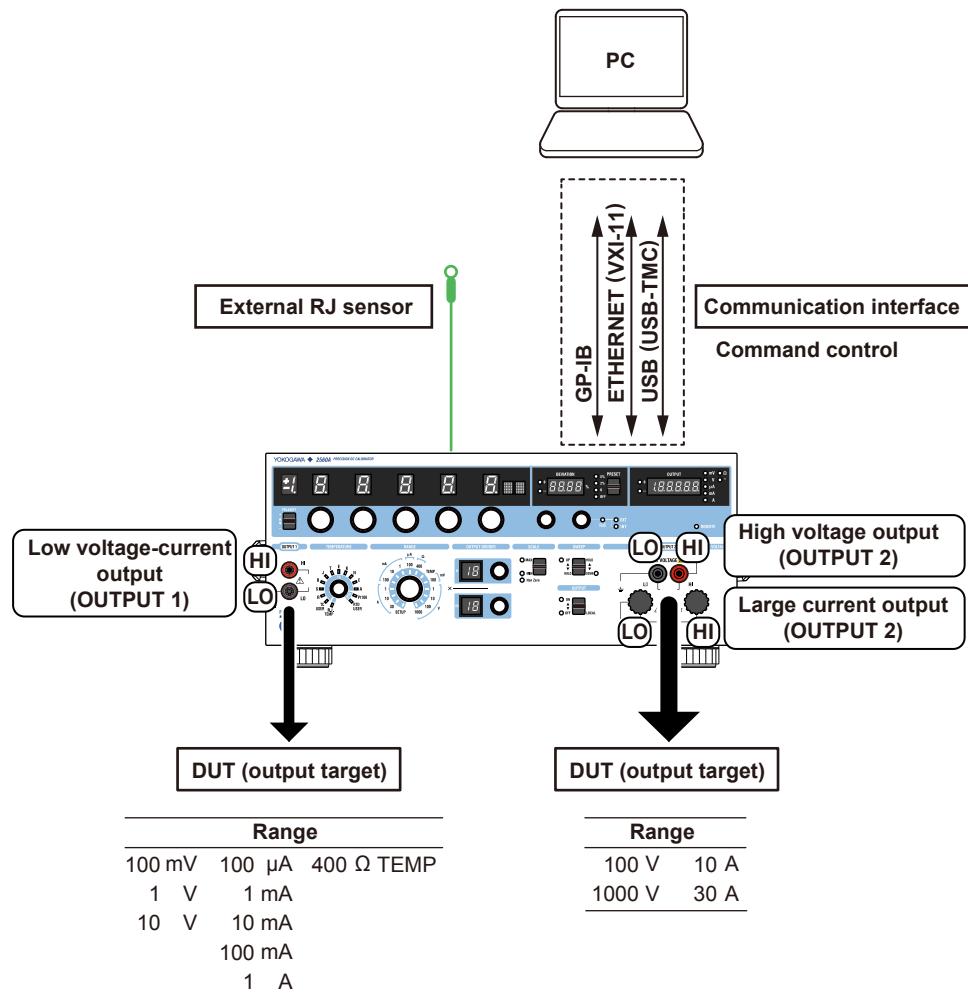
PC

External RJ sensor

GP-IB

ETHERNET (VXI-11)

USB (USB-TMC)

Communication interface

Command control

YOKOGAWA ◆ 2560A PRECISION DC CALIBRATOR

DEVIATION

PRESET

OUTPUT

Low voltage-current output (OUTPUT 1)

HI

LO

High voltage output (OUTPUT 2)

Large current output (OUTPUT 2)

LO

HI

LO

HI

DUT (output target)

DUT (output target)

| Range | | | |
|---|---|---|---|
| 100 mV | 100 μA | 400 Ω | TEMP |
| 1 V | 1 mA | | |
| 10 V | 10 mA | | |
| | 100 mA | | |
| | 1 A | | |

| Range | |
|---|---|
| 100 V | 10 A |
| 1000 V | 30 A |